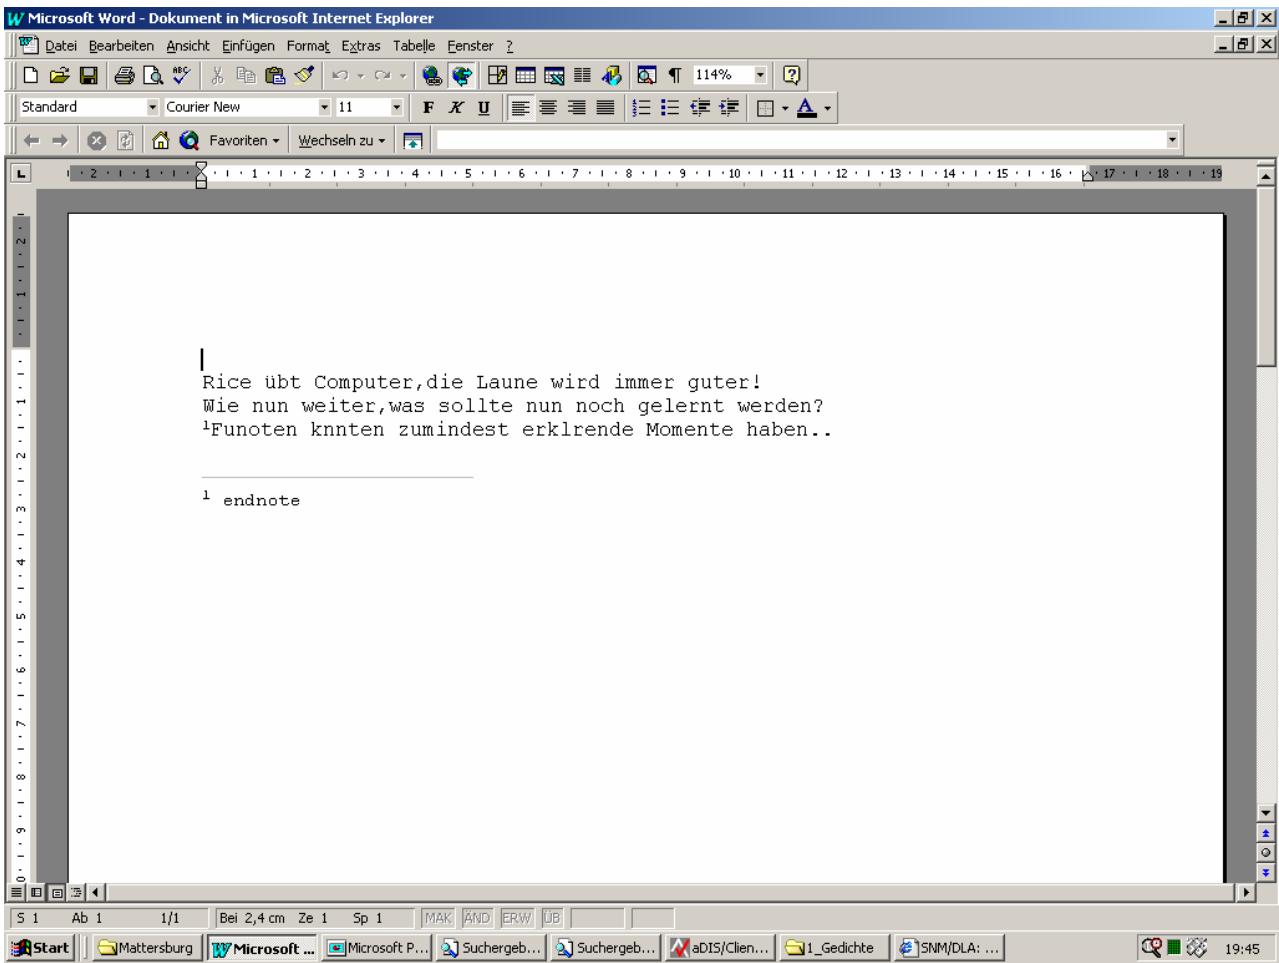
Microsoft Word - Dokument in Microsoft Internet Explorer

Datei Bearbeiten Ansicht Einfügen Format Extras Tabelle Fenster ?

114%

Standard Courier New 11 F K U

Favoriten Wechseln zu

2 1 1 2 3 4 5 6 7 8 9 10 11 12 13 14 15 16 17 18 19

Rice übt Computer,die Laune wird immer guter!
Wie nun weiter,was sollte nun noch gelernt werden?
¹Funoten knnten zumindest erklrende Momente haben..

¹ endnote

S 1 Ab 1 1/1 Bei 2,4 cm Ze 1 Sp 1 MAK ÄND ERW ÜB

Start Mattersburg Microsoft ... Microsoft P... Suchergeb... Suchergeb... aDIS/Clien... 1_Gedichte SNM/DLA: ... 19:45